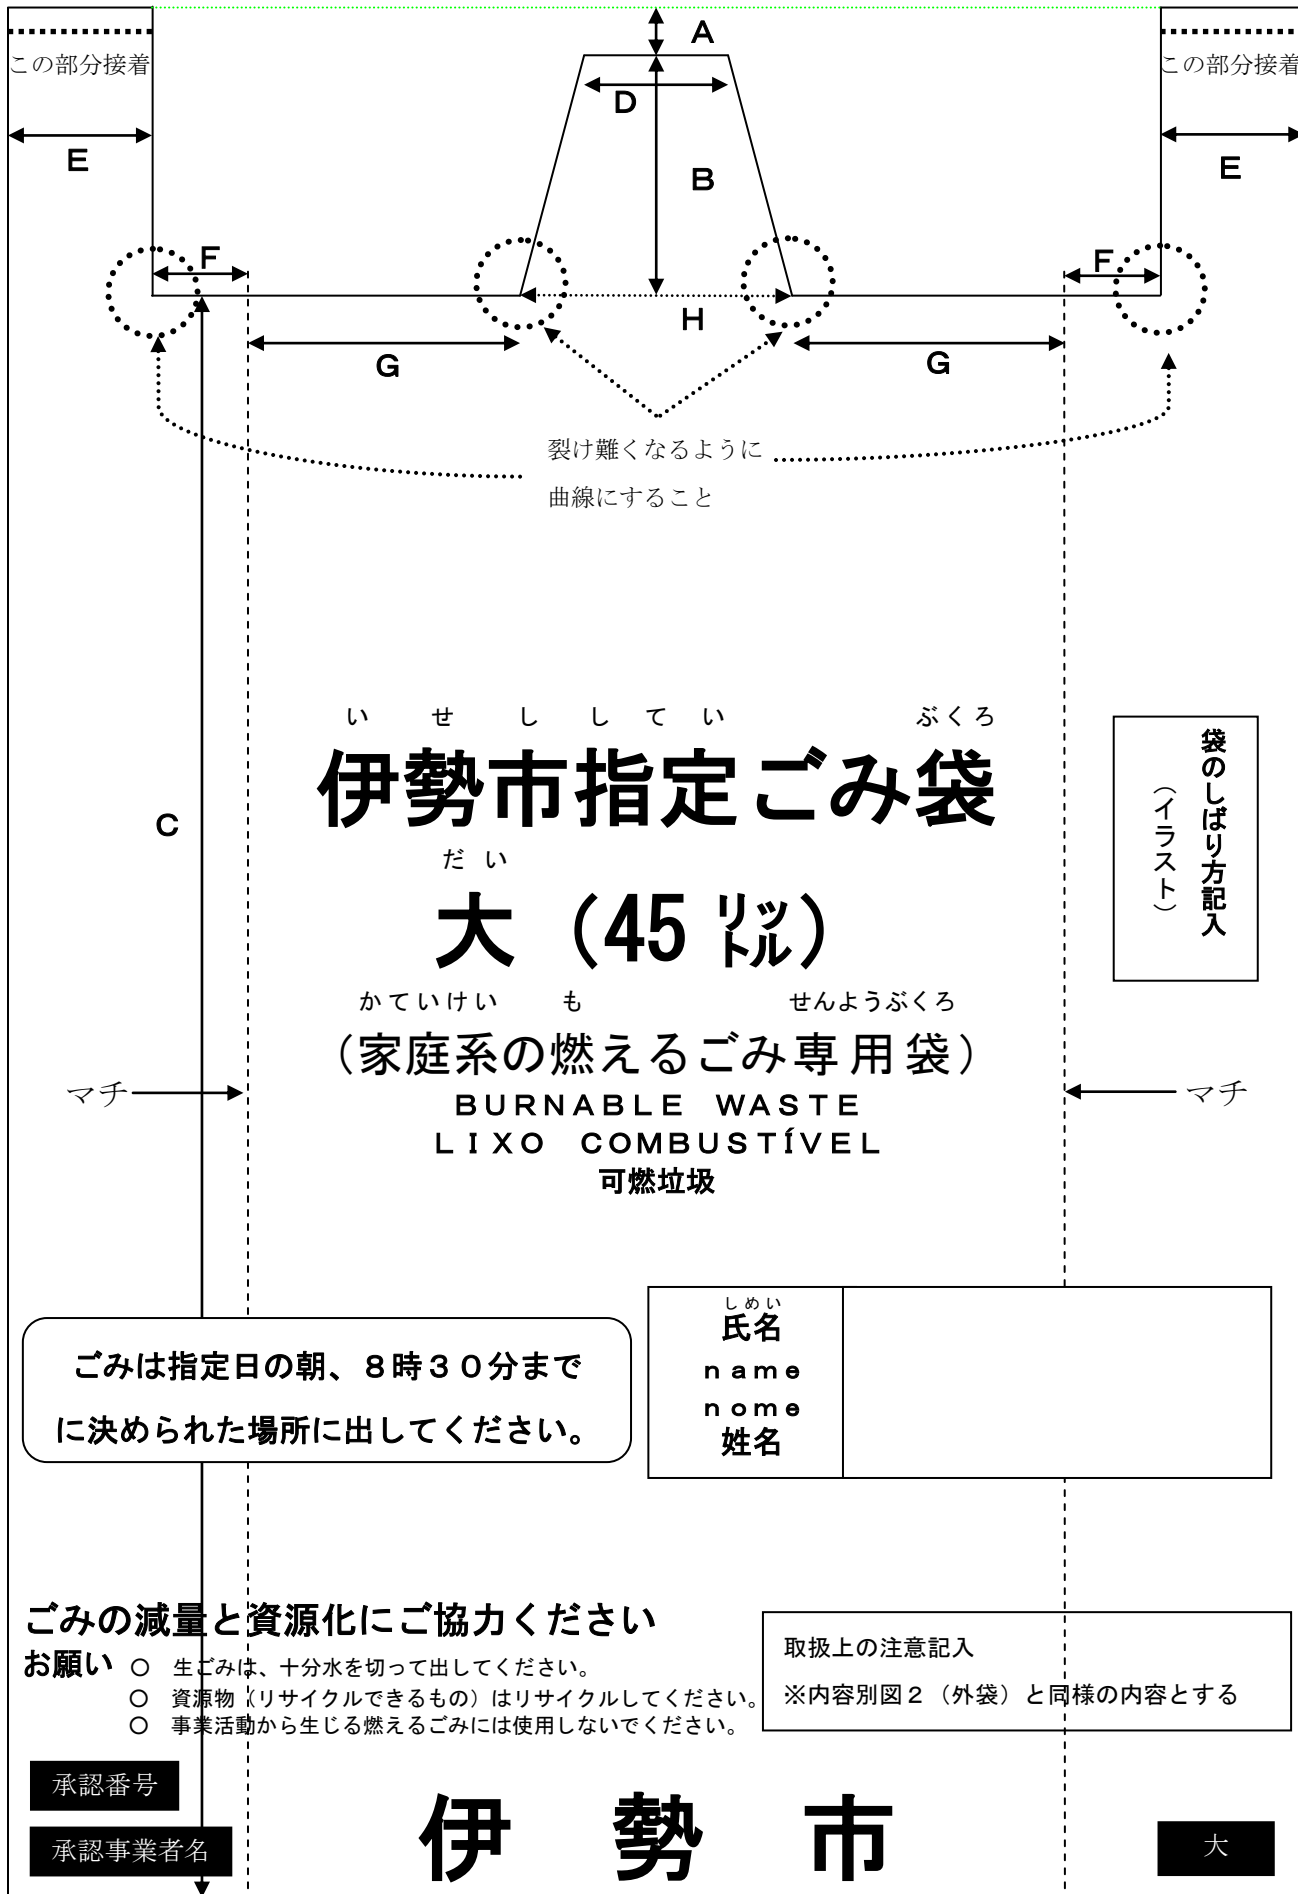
この部分接着

この部分接着

A

D

B

E

E

F

F

H

G

G

裂け難くなるように
曲線にすること

いせししてい　ぶくろ
伊勢市指定ごみ袋

C

だい
大（45 リットル）

かていけい　も　せんようぶくろ
（家庭系の燃えるごみ専用袋）

BURNABLE WASTE
LIXO COMBUSTÍVEL
可燃垃圾

マチ

マチ

袋のしばり方記入（イラスト）

ごみは指定日の朝、８時３０分までに決められた場所に出してください。

| しめい 氏名 name nome 姓名 | |
|---|---|

ごみの減量と資源化にご協力ください

お願い ○ 生ごみは、十分水を切って出してください。
○ 資源物（リサイクルできるもの）はリサイクルしてください。
○ 事業活動から生じる燃えるごみには使用しないでください。

取扱上の注意記入
※内容別図２（外袋）と同様の内容とする

承認番号

承認事業者名

伊　勢　市

大